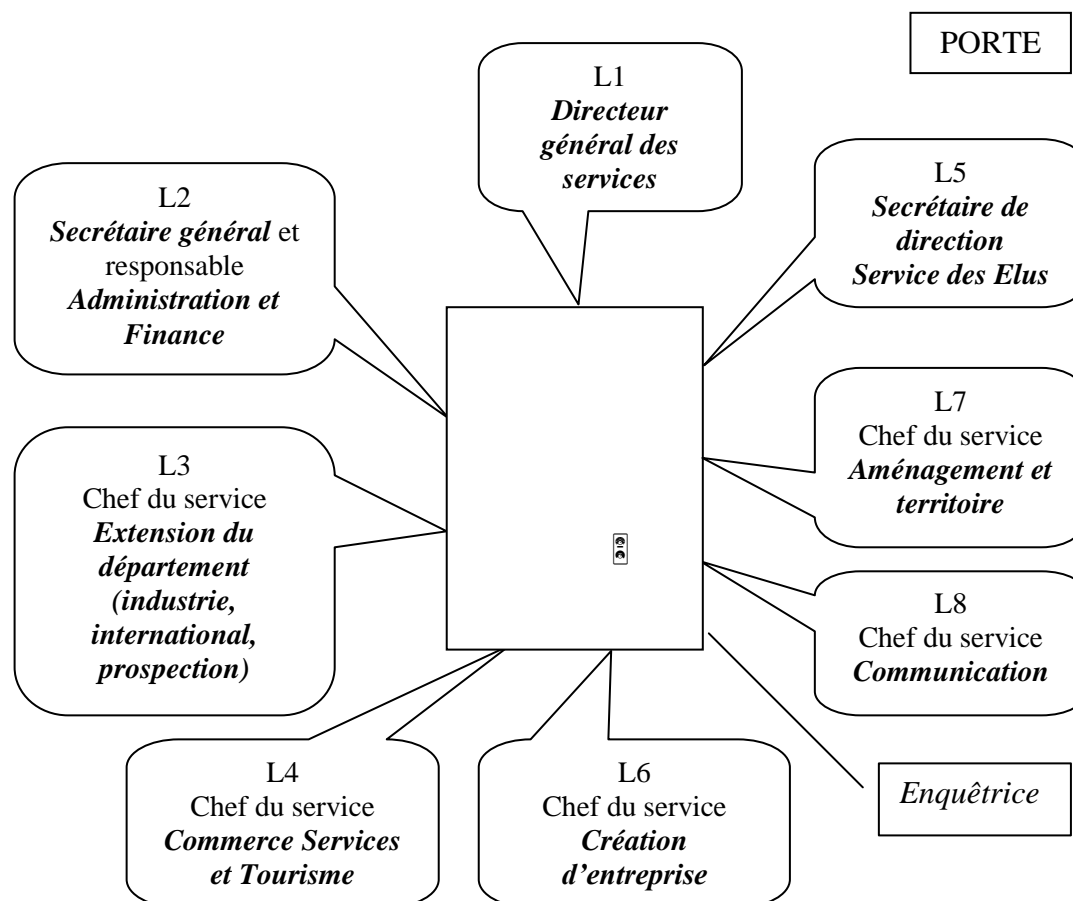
PORTE

L1
*Directeur général des services*

L2
*Secrétaire général* et responsable *Administration et Finance*

L5
*Secrétaire de direction Service des Elus*

L7
Chef du service *Aménagement et territoire*

L3
Chef du service *Extension du département (industrie, international, prospection)*

L8
Chef du service *Communication*

L4
Chef du service *Commerce Services et Tourisme*

L6
Chef du service *Création d'entreprise*

*Enquêtrice*